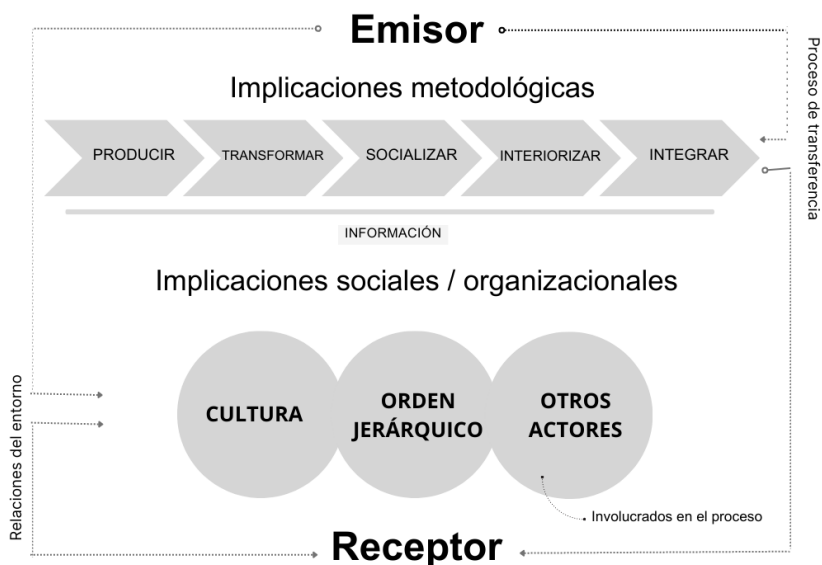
Emisor

Implicaciones metodológicas

PRODUCIR
TRANSFORMAR
SOCIALIZAR
INTERIORIZAR
INTEGRAR

INFORMACIÓN

Implicaciones sociales / organizacionales

CULTURA
ORDEN JERÁRQUICO
OTROS ACTORES

Involucrados en el proceso

Relaciones del entorno

Proceso de transferencia

Receptor